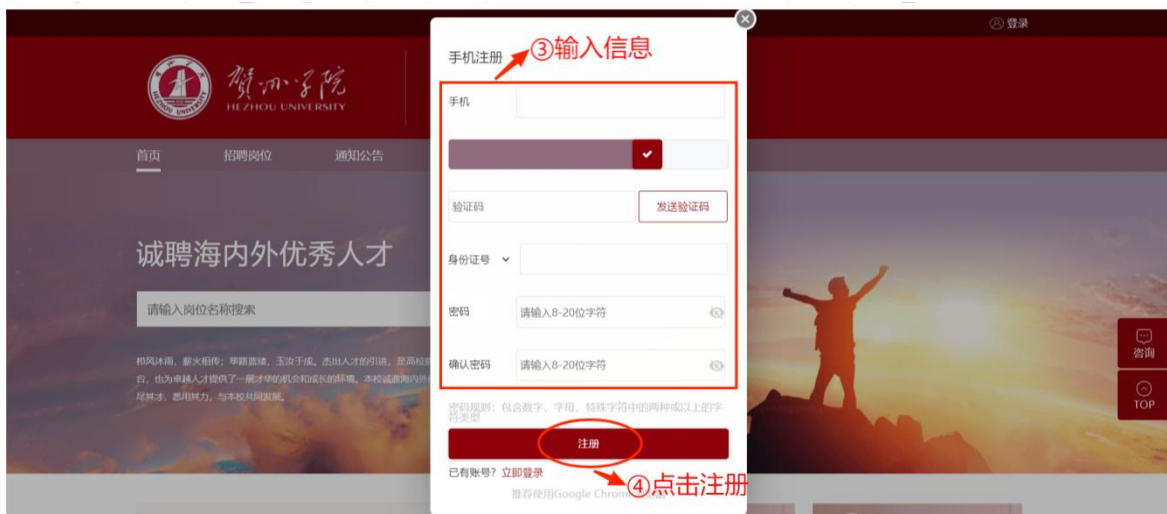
登录

贺州学院
HEZHOU UNIVERSITY

首页　招聘岗位　通知公告

诚聘海内外优秀人才

请输入岗位名称搜索

栉风沐雨，薪火相传；筚路蓝缕，玉汝于成。杰出人才的引进，是高校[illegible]台，也为卓越人才提供了一展才华的机会和成长的环境。本校诚邀海内外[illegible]尽其才，恩用其力，与本校共同发展。

手机注册
③输入信息

手机

验证码
发送验证码

身份证号

密码
请输入8-20位字符

确认密码
请输入8-20位字符

密码规则：包含数字、字母、特殊字符中的两种或以上的字符类型

注册

已有账号？立即登录

推荐使用Google Chrom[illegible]

④点击注册

咨询

TOP